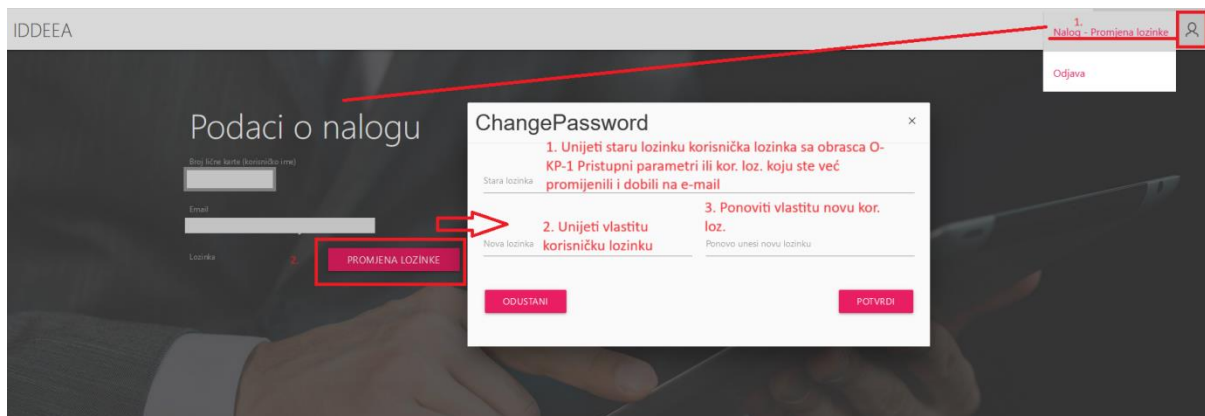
IDDEEA

1.
Nalog - Promjena lozinke

Odjava

Podaci o nalogu

Broj lične karte (korisničko ime)

Email

Lozinka

2.

PROMJENA LOZINKE

ChangePassword

×

1. Unijeti staru lozinku korisnička lozinka sa obrasca O-KP-1 Pristupni parametri ili kor. loz. koju ste već promijenili i dobili na e-mail

Stara lozinka

2. Unijeti vlastitu korisničku lozinku

Nova lozinka

3. Ponoviti vlastitu novu kor. loz.

Ponovo unesi novu lozinku

ODUSTANI

POTVRDI